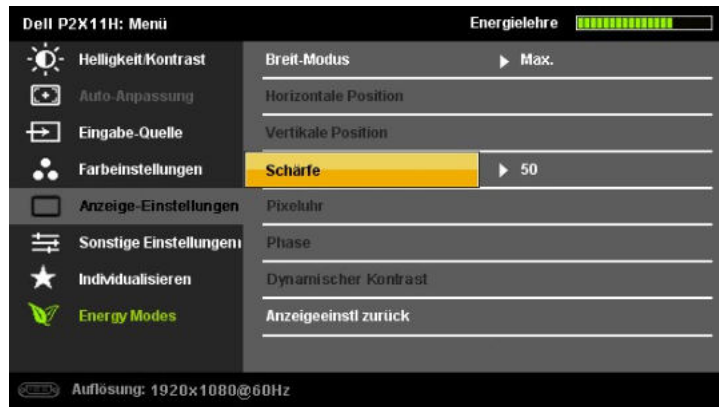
Dell P2X11H: Menü

Energielehre

Helligkeit/Kontrast
Auto-Anpassung
Eingabe-Quelle
Farbeinstellungen
Anzeige-Einstellungen
Sonstige Einstellungen
Individualisieren
Energy Modes

Breit-Modus ▶ Max.
Horizontale Position
Vertikale Position
Schärfe ▶ 50
Pixeluhr
Phase
Dynamischer Kontrast
Anzeigeeinstl zurück

Auflösung: 1920x1080@60Hz